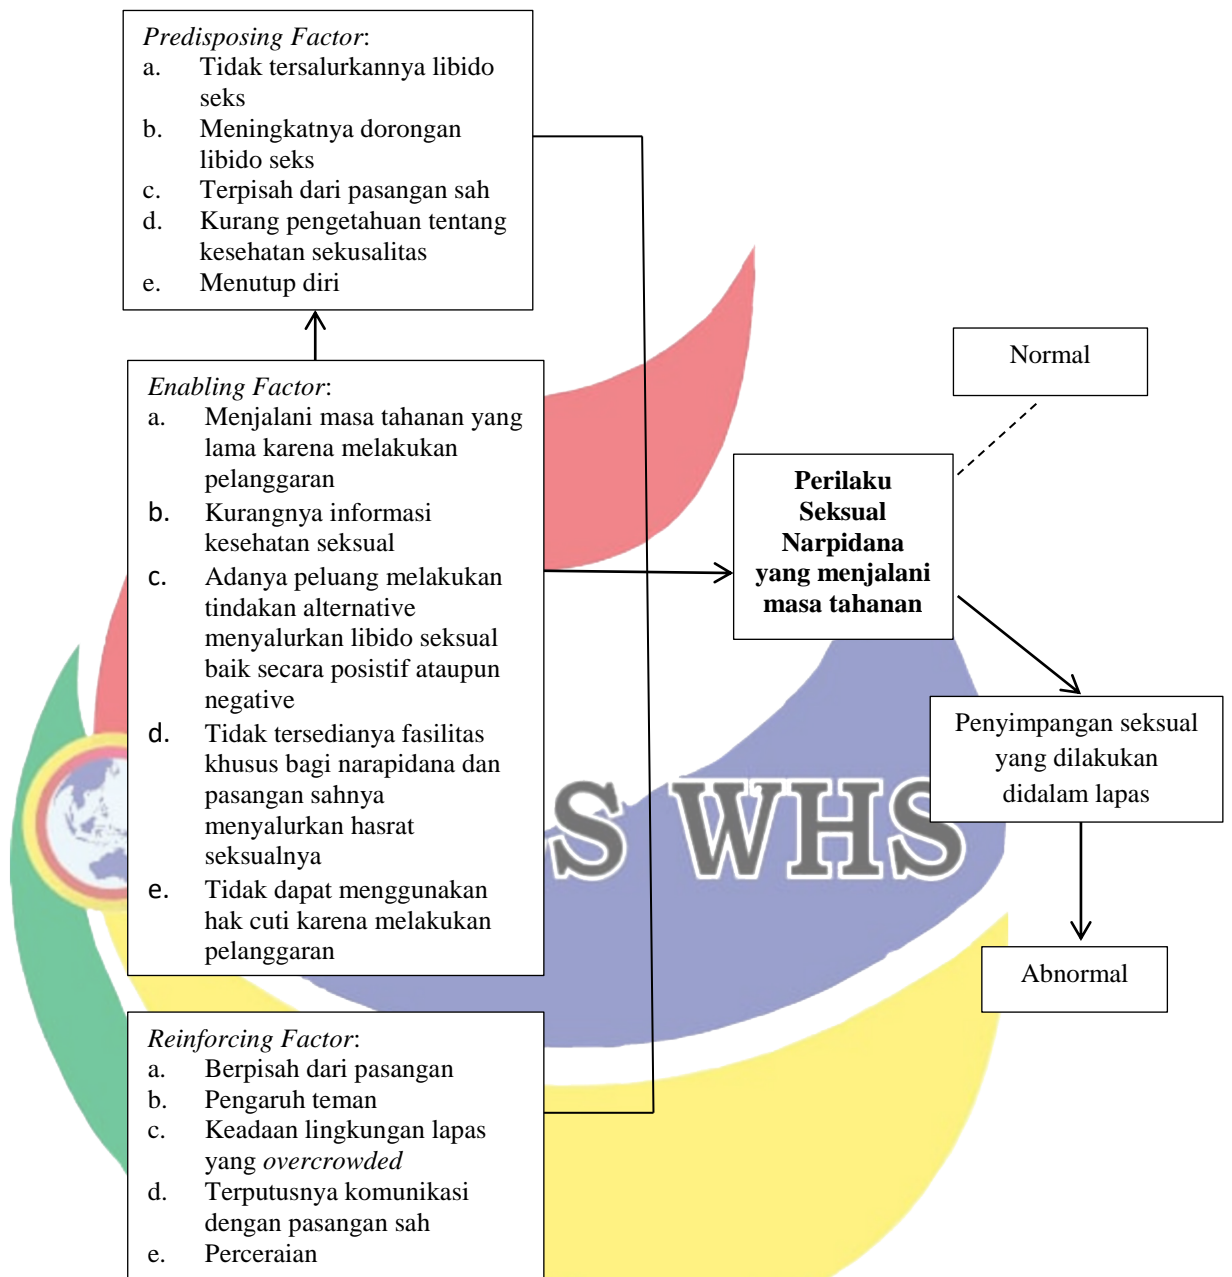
*Predisposing Factor*:
a. Tidak tersalurkannya libido seks
b. Meningkatnya dorongan libido seks
c. Terpisah dari pasangan sah
d. Kurang pengetahuan tentang kesehatan sekusalitas
e. Menutup diri

*Enabling Factor*:
a. Menjalani masa tahanan yang lama karena melakukan pelanggaran
b. Kurangnya informasi kesehatan seksual
c. Adanya peluang melakukan tindakan alternative menyalurkan libido seksual baik secara posistif ataupun negative
d. Tidak tersedianya fasilitas khusus bagi narapidana dan pasangan sahnya menyalurkan hasrat seksualnya
e. Tidak dapat menggunakan hak cuti karena melakukan pelanggaran

*Reinforcing Factor*:
a. Berpisah dari pasangan
b. Pengaruh teman
c. Keadaan lingkungan lapas yang *overcrowded*
d. Terputusnya komunikasi dengan pasangan sah
e. Perceraian

Normal

**Perilaku Seksual Narpidana yang menjalani masa tahanan**

Penyimpangan seksual yang dilakukan didalam lapas

Abnormal

S WHS